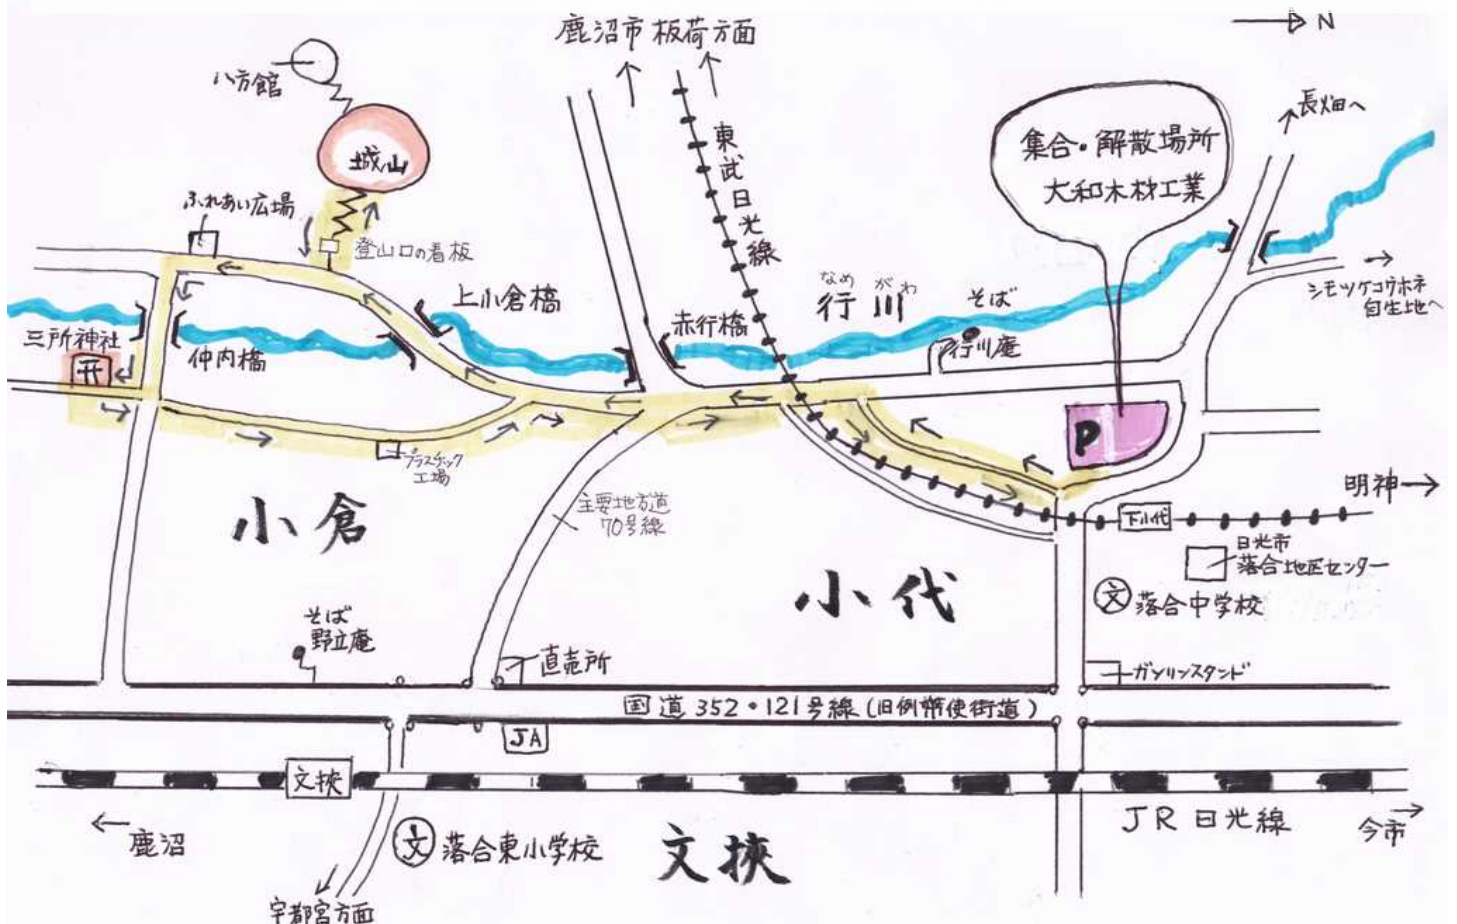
鹿沼市 板荷方面

N

八方館

城山

ふれあい広場

登山口の看板

集合・解散場所
大和木材工業

長畑へ

東武日光線

上小倉橋

なめがわ
行川

そば

シモツケコウホネ
自生地へ

三所神社

仲内橋

赤行橋

行川庵

P

明神

下小代

プラスチック工場

主要地方道
70号線

日光市
落合地区センター

小倉

小代

文 落合中学校

そば
野立庵

直売所

ガソリンスタンド

国道 352・121号線（旧例幣使街道）

JA

文挟

鹿沼

JR 日光線

今市

文 落合東小学校

文挟

宇都宮方面